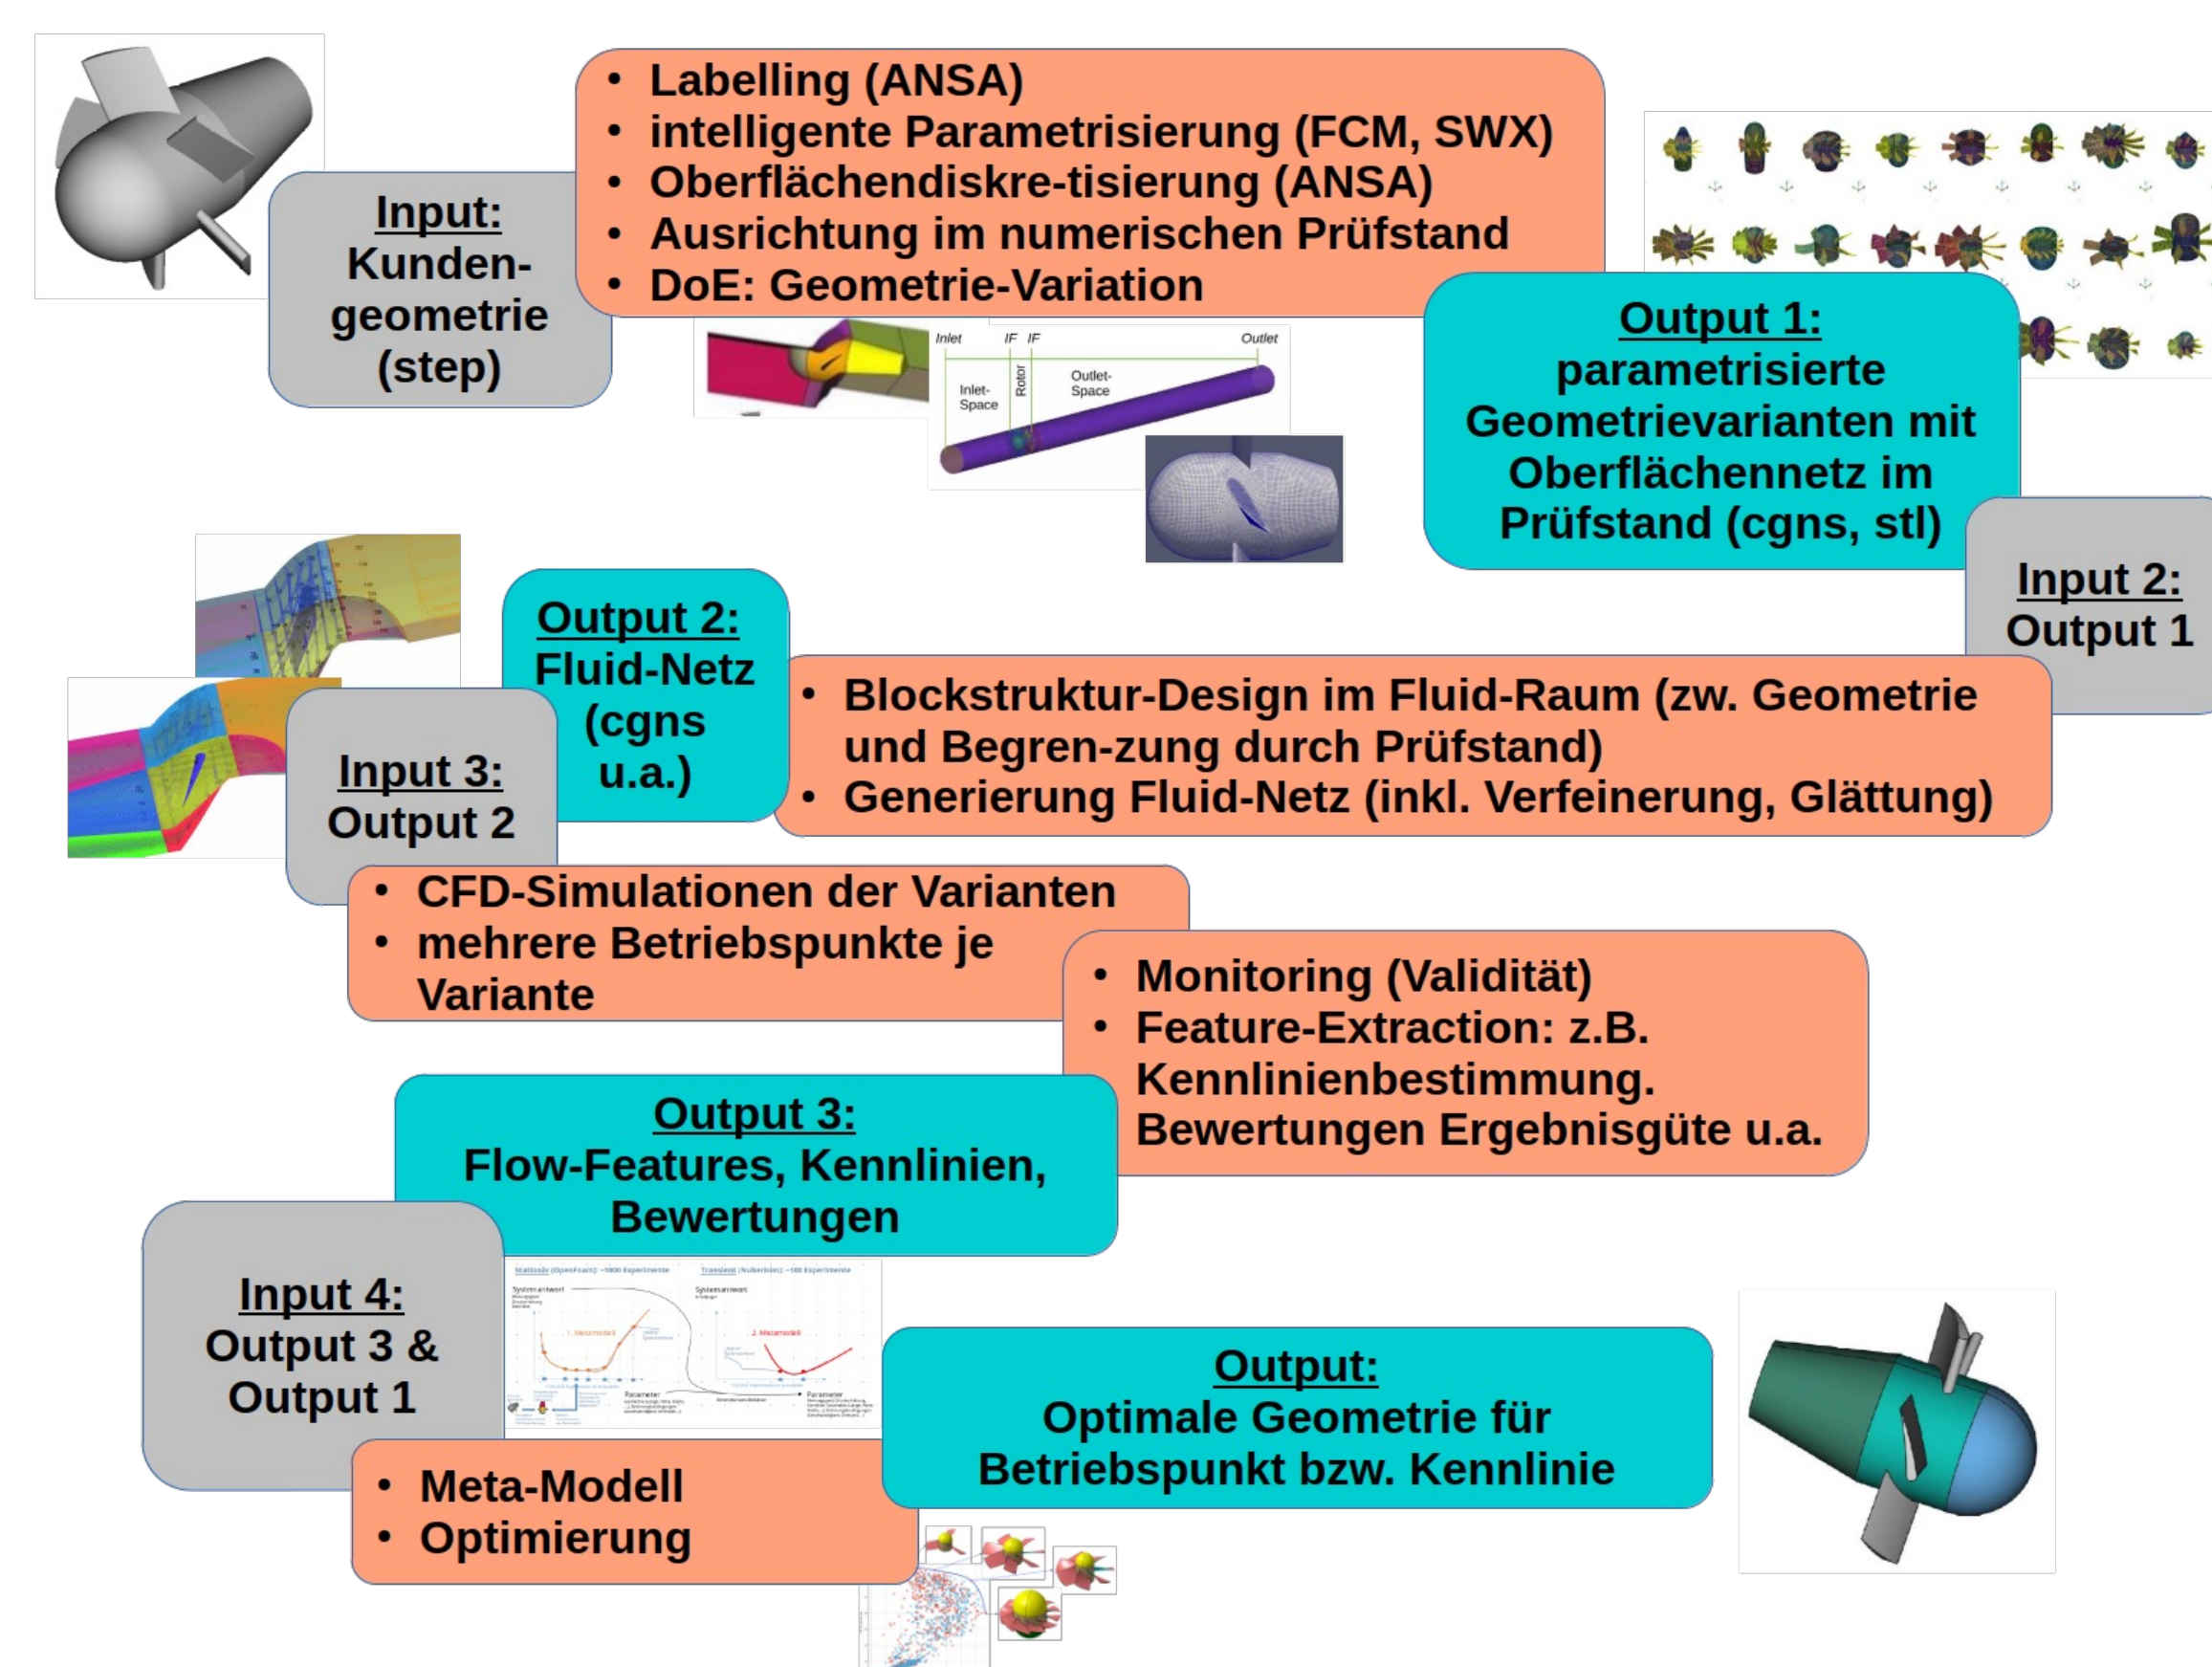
Input:
Kunden-geometrie
(step)

• Labelling (ANSA)
• intelligente Parametrisierung (FCM, SWX)
• Oberflächendiskre-tisierung (ANSA)
• Ausrichtung im numerischen Prüfstand
• DoE: Geometrie-Variation

Inlet IF IF Outlet
Inlet-Space
Rotor
Outlet-Space

Output 1:
parametrisierte Geometrievarianten mit Oberflächennetz im Prüfstand (cgns, stl)

Input 2:
Output 1

Output 2:
Fluid-Netz (cgns u.a.)

• Blockstruktur-Design im Fluid-Raum (zw. Geometrie und Begren-zung durch Prüfstand)
• Generierung Fluid-Netz (inkl. Verfeinerung, Glättung)

Input 3:
Output 2

• CFD-Simulationen der Varianten
• mehrere Betriebspunkte je Variante

• Monitoring (Validität)
• Feature-Extraction: z.B. Kennlinienbestimmung. Bewertungen Ergebnisgüte u.a.

Output 3:
Flow-Features, Kennlinien, Bewertungen

Input 4:
Output 3 &
Output 1

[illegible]

• Meta-Modell
• Optimierung

Output:
Optimale Geometrie für Betriebspunkt bzw. Kennlinie